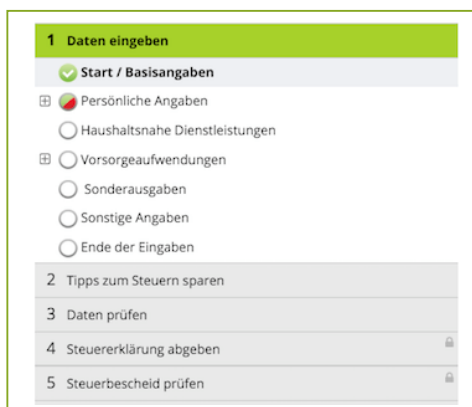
1 Daten eingeben

Start / Basisangaben

⊞ Persönliche Angaben

Haushaltsnahe Dienstleistungen

⊞ Vorsorgeaufwendungen

Sonderausgaben

Sonstige Angaben

Ende der Eingaben

2 Tipps zum Steuern sparen

3 Daten prüfen

4 Steuererklärung abgeben

5 Steuerbescheid prüfen